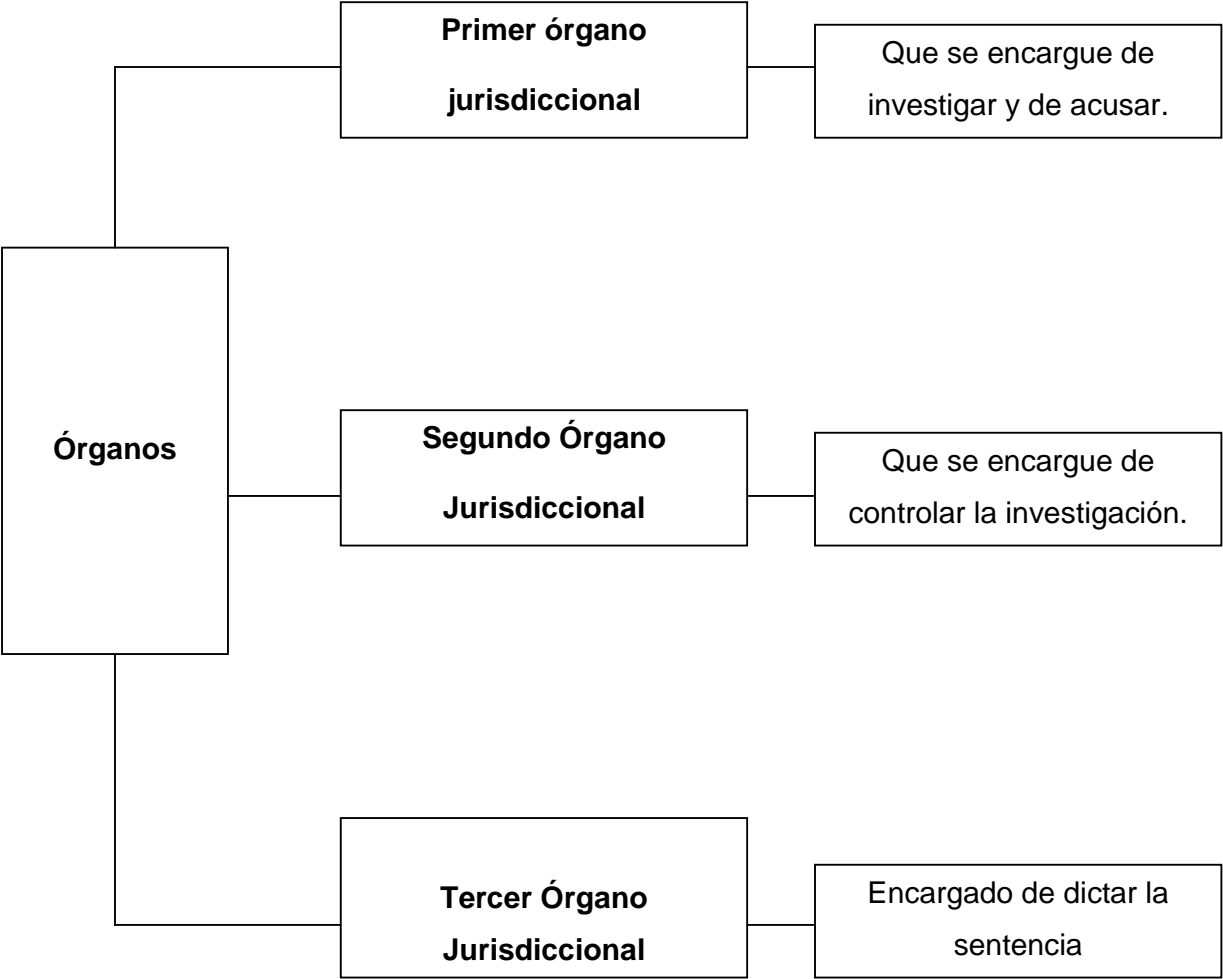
Órganos

Primer órgano jurisdiccional

Que se encargue de investigar y de acusar.

Segundo Órgano Jurisdiccional

Que se encargue de controlar la investigación.

Tercer Órgano Jurisdiccional

Encargado de dictar la sentencia